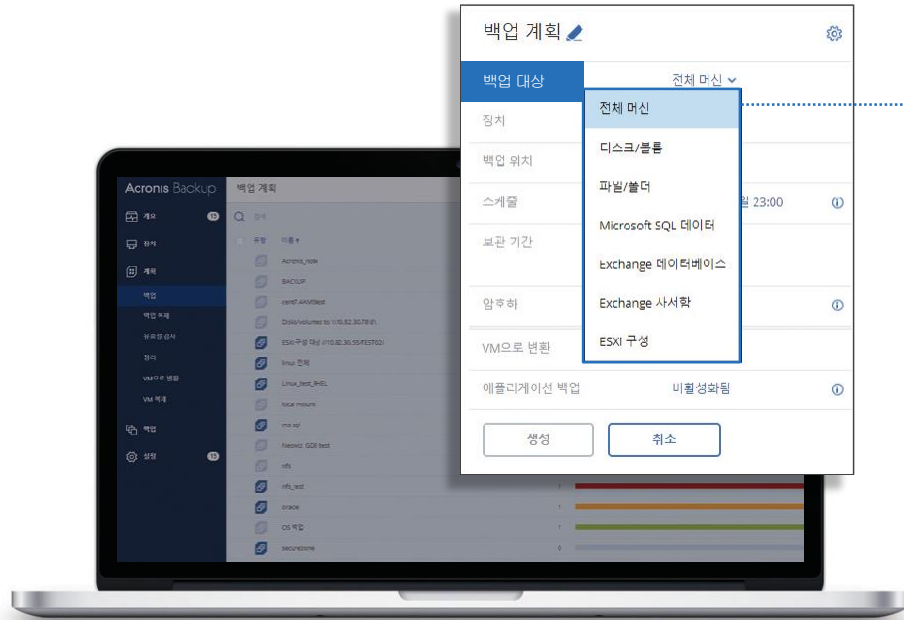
백업 계획

백업 대상
전체 머신
전체 머신
디스크/볼륨
파일/폴더
Microsoft SQL 데이터
Exchange 데이터베이스
Exchange 사서함
ESXi 구성

장치
백업 위치
스케줄
일 23:00
보관 기간
암호화
VM으로 변환
애플리케이션 백업
비활성화됨

생성
취소

Acronis Backup
백업 계획
개요 15
장치
계획
백업
백업 복제
유효성 검사
정리
VM으로 변환
VM 복제
백업
설정 15
검색
유형
이름
Acronis_node
BACKUP
cent7.4AMStest
Disks/volumes to \\10.82.30.78\B\
ESXi 구성 대상 (\\10.82.30.55\TEST02)
linux 전체
Linux_test_RHEL
local mount
ms sql
Neowiz GDB test
nfs
nfs_test
oracle
OS 백업
securezone
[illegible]